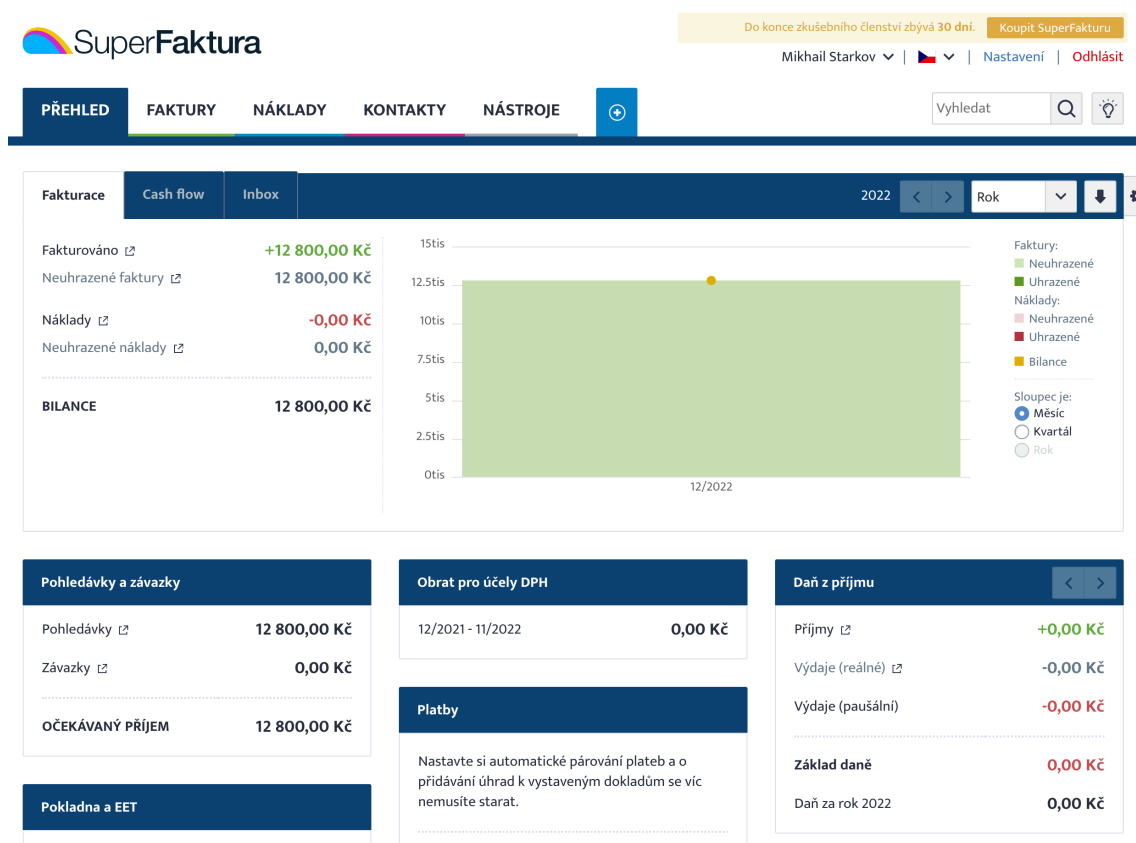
SuperFaktura

Do konce zkušebního členství zbývá 30 dní. Koupit SuperFakturu

Mikhail Starkov | | Nastavení | Odhlásit

PŘEHLED FAKTURY NÁKLADY KONTAKTY NÁSTROJE

Vyhledat

Fakturace Cash flow Inbox

2022 Rok

Fakturováno +12 800,00 Kč
Neuhrazené faktury 12 800,00 Kč

Náklady -0,00 Kč
Neuhrazené náklady 0,00 Kč

BILANCE 12 800,00 Kč

15tis
12.5tis
10tis
7.5tis
5tis
2.5tis
0tis
12/2022

Faktury:
Neuhrazené
Uhrazené
Náklady:
Neuhrazené
Uhrazené
Bilance

Sloupec je:
Měsíc
Kvartál
Rok

Pohledávky a závazky

Pohledávky 12 800,00 Kč
Závazky 0,00 Kč

OČEKÁVANÝ PŘÍJEM 12 800,00 Kč

Pokladna a EET

Obrat pro účely DPH

12/2021 - 11/2022 0,00 Kč

Platby

Nastavte si automatické párování plateb a o přidávání úhrad k vystaveným dokladům se víc nemusíte starat.

Daň z příjmu

Příjmy +0,00 Kč
Výdaje (reálné) -0,00 Kč
Výdaje (paušální) -0,00 Kč

Základ daně 0,00 Kč
Daň za rok 2022 0,00 Kč